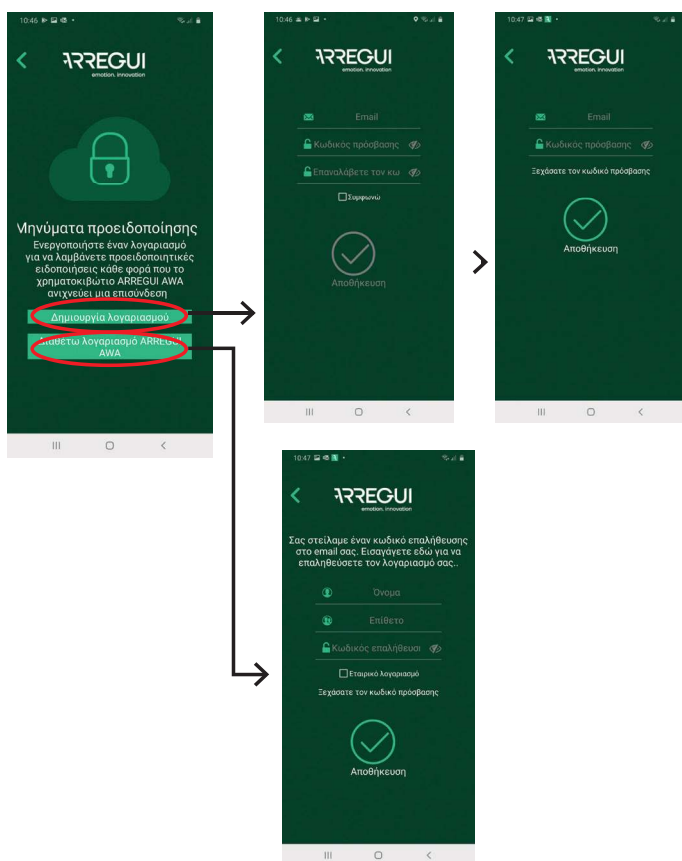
10:46

ARREGUI
emotion. innovation

Μηνύματα προειδοποίησης
Ενεργοποιήστε έναν λογαριασμό για να λαμβάνετε προειδοποιητικές ειδοποιήσεις κάθε φορά που το χρηματοκιβώτιο ARREGUI AWA ανιχνεύει μια επισύνδεση

Δημιουργία λογαριασμού

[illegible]έτω λογαριασμό ARREGUI AWA

10:46

ARREGUI
emotion. innovation

Email
Κωδικός πρόσβασης
Επαναλάβετε τον κω
Συμφωνώ

Αποθήκευση

10:47

ARREGUI
emotion. innovation

Email
Κωδικός πρόσβασης
Ξεχάσατε τον κωδικό πρόσβασης

Αποθήκευση

10:47

ARREGUI
emotion. innovation

Σας στείλαμε έναν κωδικό επαλήθευσης στο email σας. Εισαγάγετε εδώ για να επαληθεύσετε τον λογαριασμό σας..

Όνομα
Επίθετο
Κωδικός επαλήθευσι
Εταιρικό λογαριασμό
Ξεχάσατε τον κωδικό πρόσβασης

Αποθήκευση